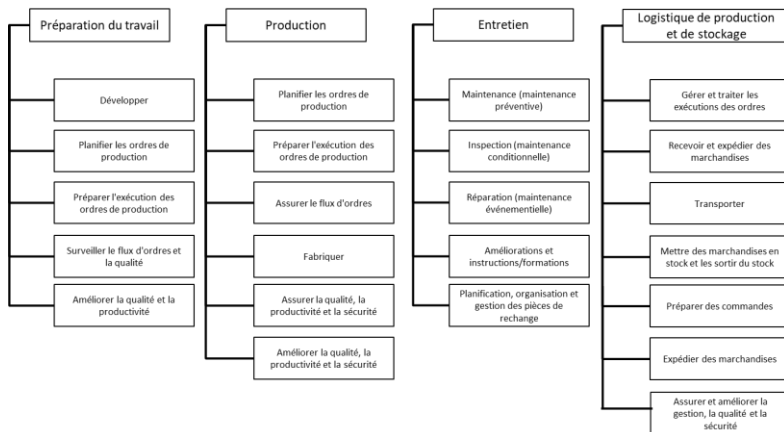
Préparation du travail

Développer

Planifier les ordres de production

Préparer l'exécution des ordres de production

Surveiller le flux d'ordres et la qualité

Améliorer la qualité et la productivité

Production

Planifier les ordres de production

Préparer l'exécution des ordres de production

Assurer le flux d'ordres

Fabriquer

Assurer la qualité, la productivité et la sécurité

Améliorer la qualité, la productivité et la sécurité

Entretien

Maintenance (maintenance préventive)

Inspection (maintenance conditionnelle)

Réparation (maintenance événementielle)

Améliorations et instructions/formations

Planification, organisation et gestion des pièces de rechange

Logistique de production et de stockage

Gérer et traiter les exécutions des ordres

Recevoir et expédier des marchandises

Transporter

Mettre des marchandises en stock et les sortir du stock

Préparer des commandes

Expédier des marchandises

Assurer et améliorer la gestion, la qualité et la sécurité